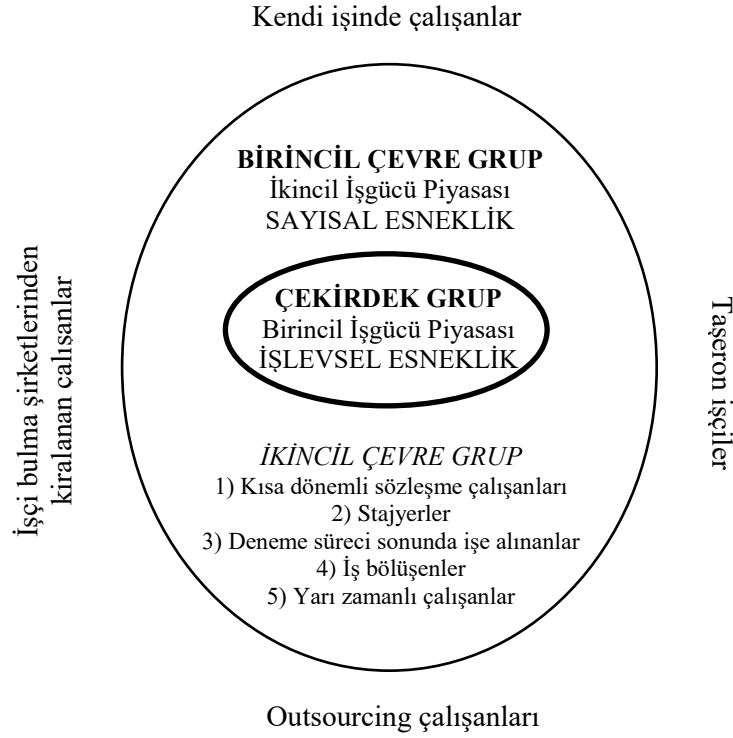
Kendi işinde çalışanlar

**BİRİNCİL ÇEVRE GRUP**
İkincil İşgücü Piyasası
SAYISAL ESNEKLİK

İşçi bulma şirketlerinden kiralanan çalışanlar

**ÇEKİRDEK GRUP**
Birincil İşgücü Piyasası
İŞLEVSEL ESNEKLİK

Taşeron işçiler

*İKİNCİL ÇEVRE GRUP*
1) Kısa dönemli sözleşme çalışanları
2) Stajyerler
3) Deneme süreci sonunda işe alınanlar
4) İş bölüşenler
5) Yarı zamanlı çalışanlar

Outsourcing çalışanları